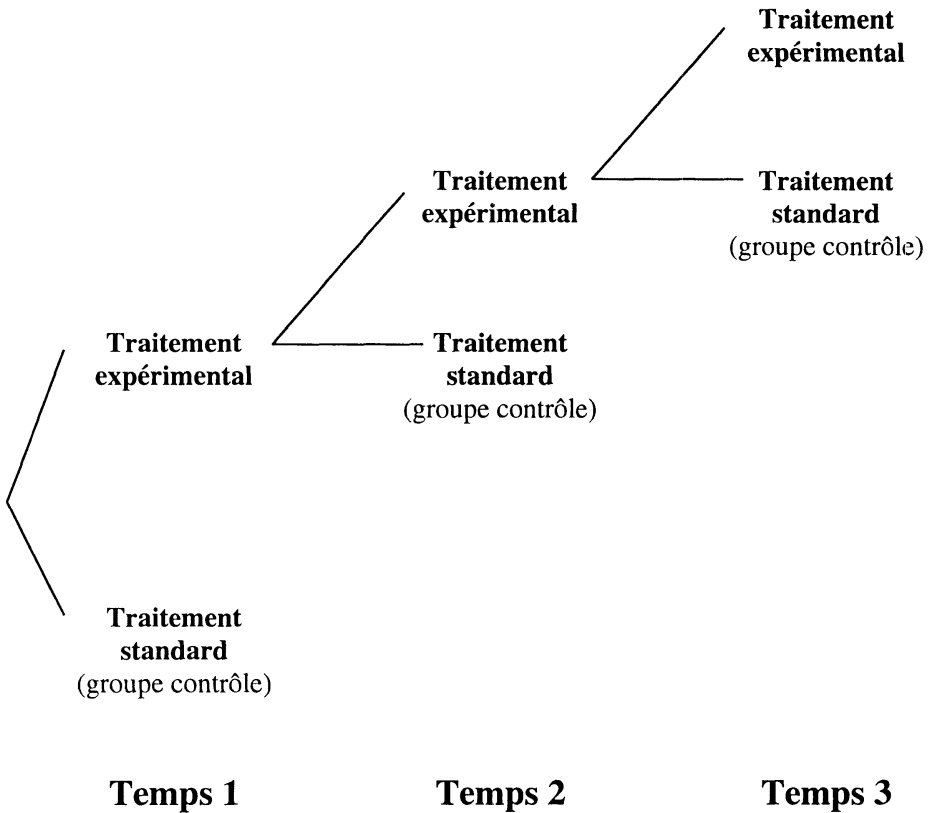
Traitement expérimental

Traitement expérimental

Traitement standard
(groupe contrôle)

Traitement expérimental

Traitement standard
(groupe contrôle)

Traitement standard
(groupe contrôle)

Temps 1

Temps 2

Temps 3